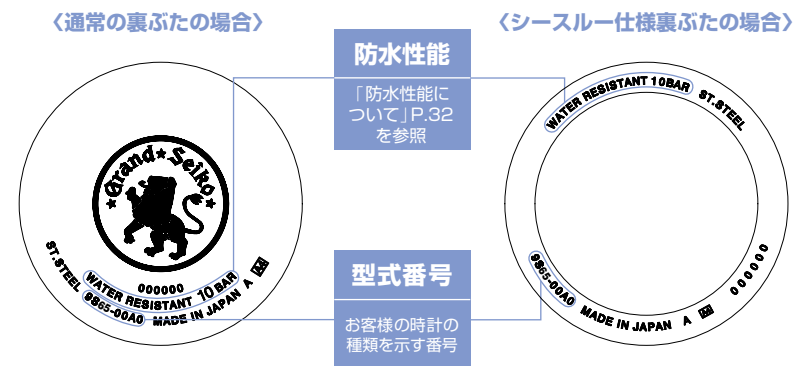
〈通常の裏ぶたの場合〉

〈シースルー仕様裏ぶたの場合〉

防水性能

「防水性能について」P.32を参照

型式番号

お客様の時計の種類を示す番号

Grand Seiko

000000

ST.STEEL

WATER RESISTANT 10BAR

9S65-00A0 MADE IN JAPAN A 図

WATER RESISTANT 10BAR ST.STEEL

9S65-00A0 MADE IN JAPAN A 図 000000